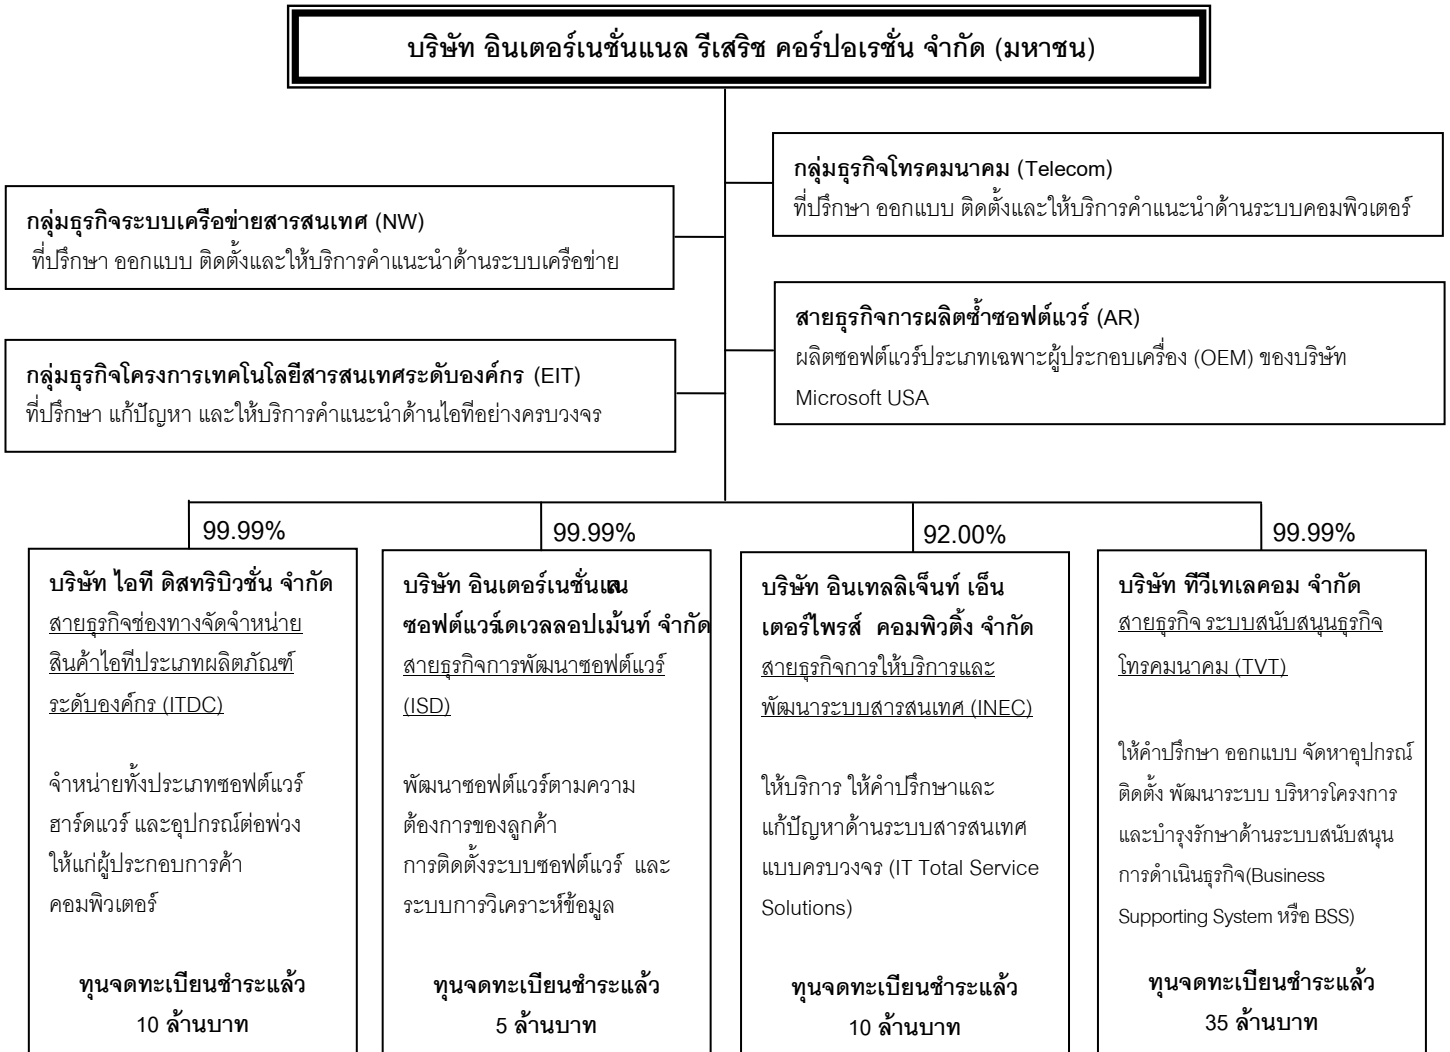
บริษัท อินเตอร์เนชั่นแนล รีเสิรช คอร์ปอเรชั่น จำกัด (มหาชน)

กลุ่มธุรกิจโทรคมนาคม (Telecom)
ที่ปรึกษา ออกแบบ ติดตั้งและให้บริการคำแนะนำด้านระบบคอมพิวเตอร์

กลุ่มธุรกิจระบบเครือข่ายสารสนเทศ (NW)
ที่ปรึกษา ออกแบบ ติดตั้งและให้บริการคำแนะนำด้านระบบเครือข่าย

สายธุรกิจการผลิตซ้ำซอฟต์แวร์ (AR)
ผลิตซอฟต์แวร์ประเภทเฉพาะผู้ประกอบเครื่อง (OEM) ของบริษัท Microsoft USA

กลุ่มธุรกิจโครงการเทคโนโลยีสารสนเทศระดับองค์กร (EIT)
ที่ปรึกษา แก้ปัญหา และให้บริการคำแนะนำด้านไอทีอย่างครบวงจร

99.99%

บริษัท ไอที ดิสทริบิวชั่น จำกัด
สายธุรกิจช่องทางจัดจำหน่ายสินค้าไอทีประเภทผลิตภัณฑ์ระดับองค์กร (ITDC)

จำหน่ายทั้งประเภทซอฟต์แวร์ ฮาร์ดแวร์ และอุปกรณ์ต่อพ่วง ให้แก่ผู้ประกอบการค้าคอมพิวเตอร์

ทุนจดทะเบียนชำระแล้ว
10 ล้านบาท

99.99%

บริษัท อินเตอร์เนชั่นแนล ซอฟต์แวร์ดีเวลลอปเม้นท์ จำกัด
สายธุรกิจการพัฒนาซอฟต์แวร์ (ISD)

พัฒนาซอฟต์แวร์ตามความต้องการของลูกค้า การติดตั้งระบบซอฟต์แวร์ และระบบการวิเคราะห์ข้อมูล

ทุนจดทะเบียนชำระแล้ว
5 ล้านบาท

92.00%

บริษัท อินเทลลิเจ็นท์ เอ็นเตอร์ไพรส์ คอมพิวติ้ง จำกัด
สายธุรกิจการให้บริการและพัฒนาระบบสารสนเทศ (INEC)

ให้บริการ ให้คำปรึกษาและแก้ปัญหาด้านระบบสารสนเทศแบบครบวงจร (IT Total Service Solutions)

ทุนจดทะเบียนชำระแล้ว
10 ล้านบาท

99.99%

บริษัท ทีวีเทเลคอม จำกัด
สายธุรกิจ ระบบสนับสนุนธุรกิจโทรคมนาคม (TVT)

ให้คำปรึกษา ออกแบบ จัดหาอุปกรณ์ ติดตั้ง พัฒนาระบบ บริหารโครงการ และบำรุงรักษาด้านระบบสนับสนุนการดำเนินธุรกิจ(Business Supporting System หรือ BSS)

ทุนจดทะเบียนชำระแล้ว
35 ล้านบาท